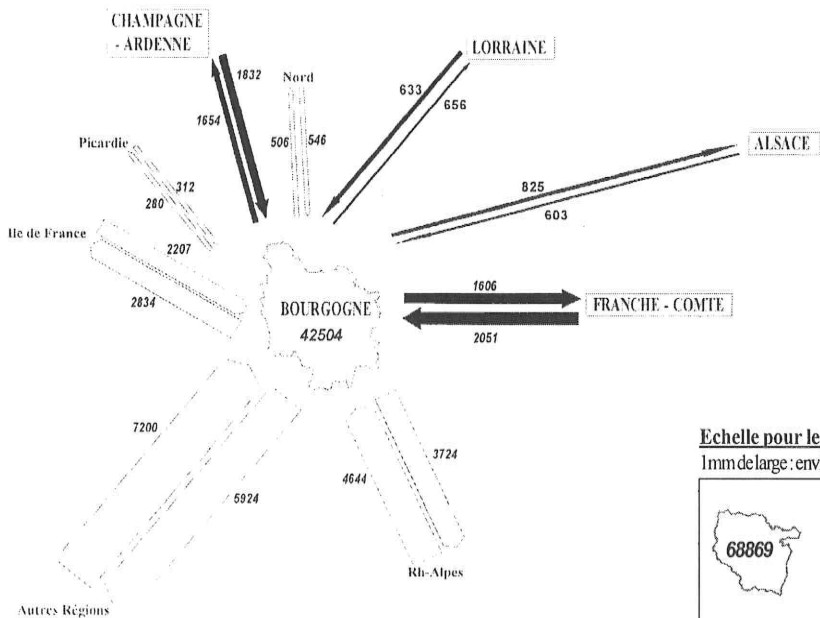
CHAMPAGNE - ARDENNE

1832

1654

Nord

506

546

LORRAINE

633

656

ALSACE

825

603

Picardie

312

280

Ile de France

2207

2834

BOURGOGNE
42504

1606

FRANCHE - COMTE

2051

7200

5924

4644

3724

Rh-Alpes

Autres Régions

Echelle pour le
1mm de large : env

68869